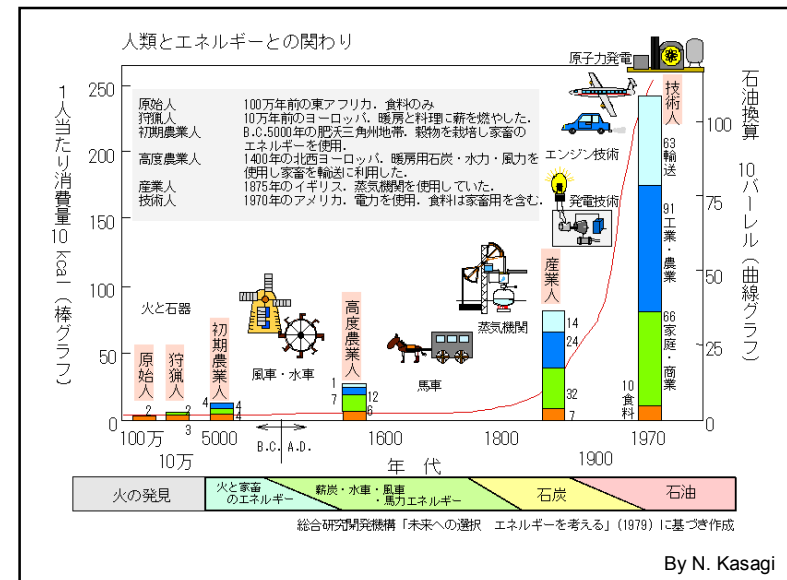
人類とエネルギーとの関わり

1人当たり消費量10 kcal（棒グラフ）

石油換算10バーレル（曲線グラフ）

原始人　100万年前の東アフリカ．食料のみ
狩猟人　10万年前のヨーロッパ．暖房と料理に薪を燃やした．
初期農業人　B.C.5000年の肥沃三角州地帯．穀物を栽培し家畜のエネルギーを使用．
高度農業人　1400年の北西ヨーロッパ．暖房用石炭・水力・風力を使用し家畜を輸送に利用した．
産業人　1875年のイギリス．蒸気機関を使用していた．
技術人　1970年のアメリカ．電力を使用．食料は家畜用を含む．

250
200
150
100
50
0

100
75
50
25
0

原子力発電
技術人
エンジン技術
発電技術
産業人
蒸気機関
高度農業人
馬車
風車・水車
火と石器
初期農業人
狩猟人
原始人

2
2
3
4
4
4
1
7
12
8
6
14
24
32
7
63 輸送
91 工業・農業
66 家庭・商業
10 食料

100万
10万
5000
B.C. A.D.
1600
1800
1900
1970
年　代

火の発見
火と家畜のエネルギー
薪炭・水車・風車・馬力エネルギー
石炭
石油

総合研究開発機構「未来への選択　エネルギーを考える」(1979) に基づき作成

By N. Kasagi